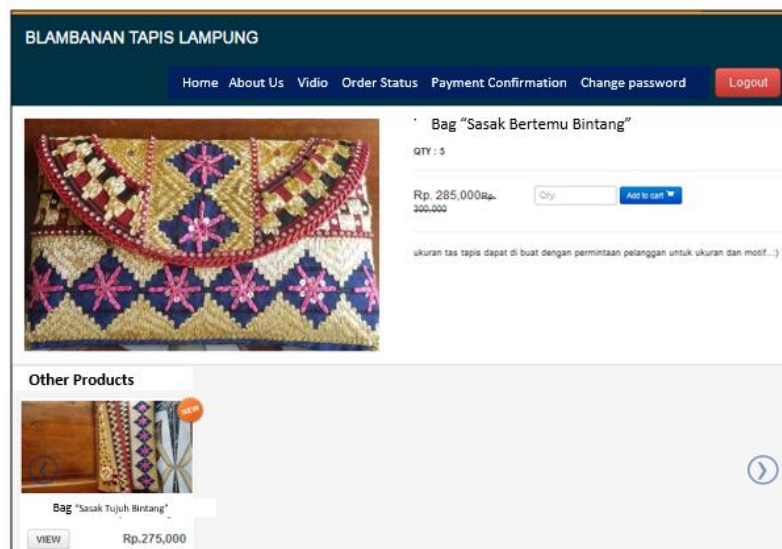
BLAMBANAN TAPIS LAMPUNG

Home About Us Vidio Order Status Payment Confirmation Change password Logout

Bag "Sasak Bertemu Bintang"

QTY : 5

Rp. 285,000 ~~Rp. 300,000~~

Qty

Add to cart

ukuran tas tapis dapat di buat dengan permintaan pelanggan untuk ukuran dan motif...:)

Other Products

NEW

Bag "Sasak Tujuh Bintang"

VIEW Rp.275,000